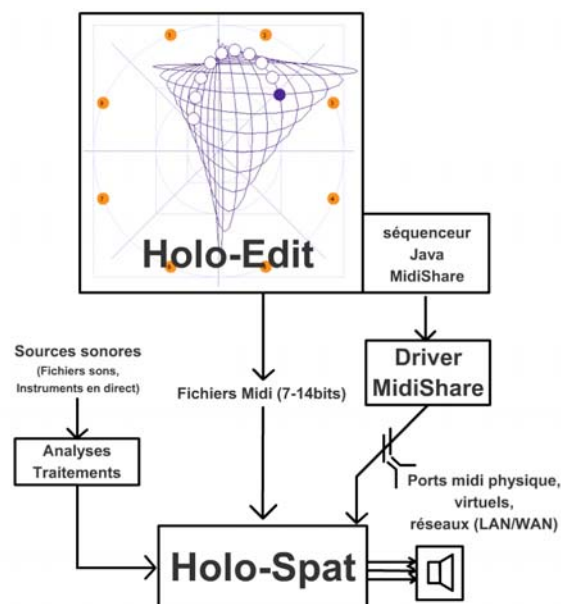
Holo-Edit

séquenceur
Java
MidiShare

Sources sonores
(Fichiers sons, Instruments en direct)

Fichiers Midi (7-14bits)

Driver
MidiShare

Analyses
Traitements

Ports midi physique, virtuels, réseaux (LAN/WAN)

Holo-Spat